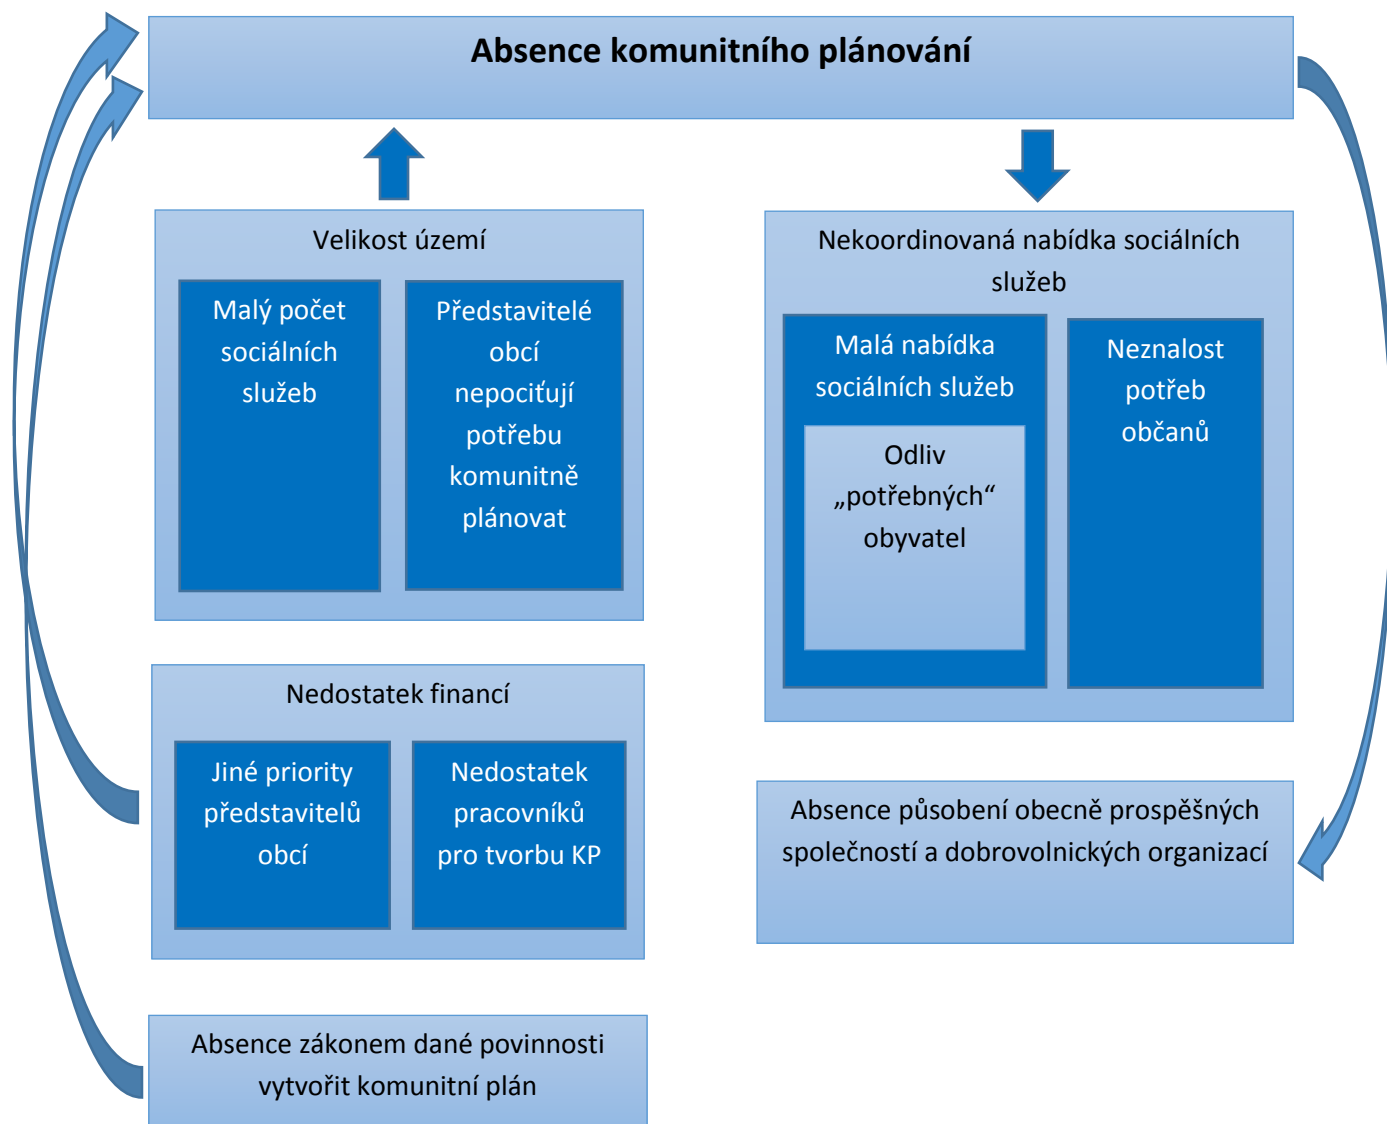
Absence komunitního plánování

Velikost území

Malý počet sociálních služeb

Představitelé obcí nepociťují potřebu komunitně plánovat

Nekoordinovaná nabídka sociálních služeb

Malá nabídka sociálních služeb

Odliv „potřebných“ obyvatel

Neznalost potřeb občanů

Nedostatek financí

Jiné priority představitelů obcí

Nedostatek pracovníků pro tvorbu KP

Absence působení obecně prospěšných společností a dobrovolnických organizací

Absence zákonem dané povinnosti vytvořit komunitní plán